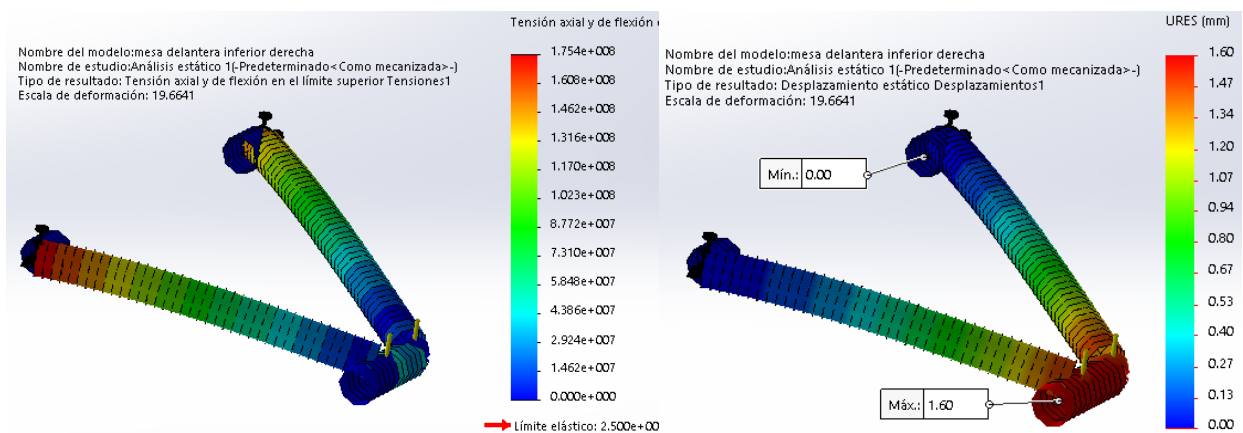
Tensión axial y de flexión

Nombre del modelo:mesa delantera inferior derecha
Nombre de estudio:Análisis estático 1(-Predeterminado<Como mecanizada>-)
Tipo de resultado: Tensión axial y de flexión en el límite superior Tensiones1
Escala de deformación: 19.6641

1.754e+008
1.608e+008
1.462e+008
1.316e+008
1.170e+008
1.023e+008
8.772e+007
7.310e+007
5.848e+007
4.386e+007
2.924e+007
1.462e+007
0.000e+000

Límite elástico: 2.500e+00

URES (mm)

Nombre del modelo:mesa delantera inferior derecha
Nombre de estudio:Análisis estático 1(-Predeterminado<Como mecanizada>-)
Tipo de resultado: Desplazamiento estático Desplazamientos1
Escala de deformación: 19.6641

Mín.: 0.00

Máx.: 1.60

1.60
1.47
1.34
1.20
1.07
0.94
0.80
0.67
0.53
0.40
0.27
0.13
0.00